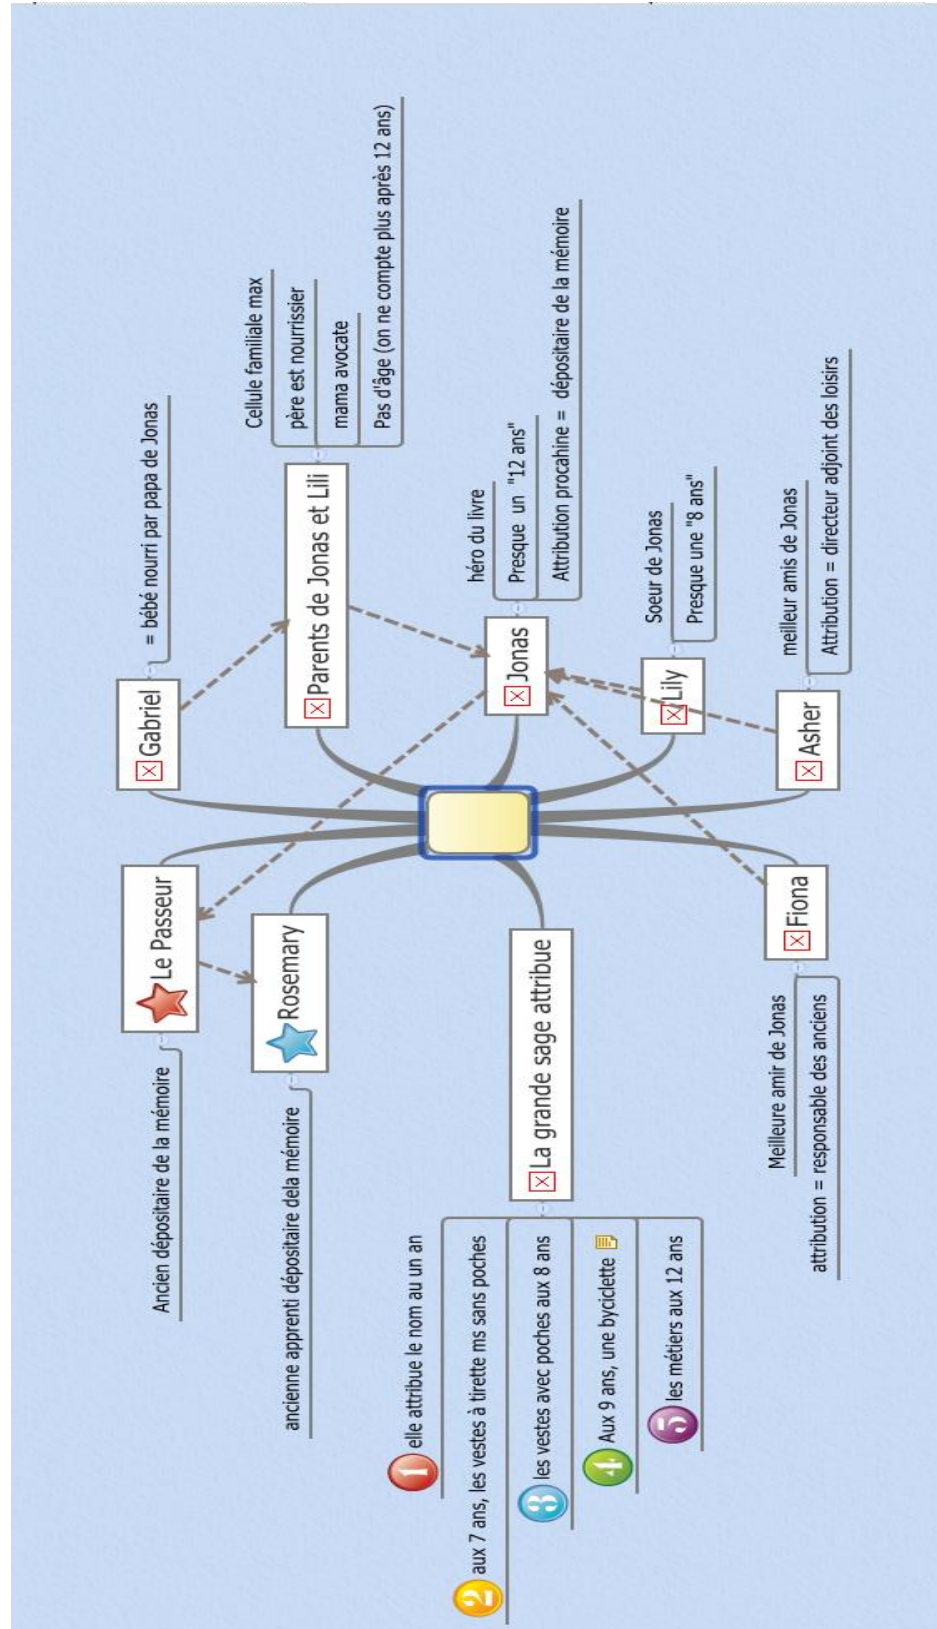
Gabriel
= bébé nourri par papa de Jonas

Parents de Jonas et Lili
Cellule familiale max
père est nourrissier
mama avocate
Pas d'âge (on ne compte plus après 12 ans)

Jonas
héro du livre
Presque un "12 ans"
Attribution procahine = dépositaire de la mémoire

Lily
Soeur de Jonas
Presque une "8 ans"

Asher
meilleur amis de Jonas
Attribution = directeur adjoint des loisirs

Fiona
Meilleure amir de Jonas
attribution = responsable des anciens

Le Passeur
Ancien dépositaire de la mémoire

Rosemary
ancienne apprenti dépositaire dela mémoire

La grande sage attribue
1 elle attribue le nom au un an
2 aux 7 ans, les vestes à tirette ms sans poches
3 les vestes avec poches aux 8 ans
4 Aux 9 ans, une byciclette
5 les métiers aux 12 ans